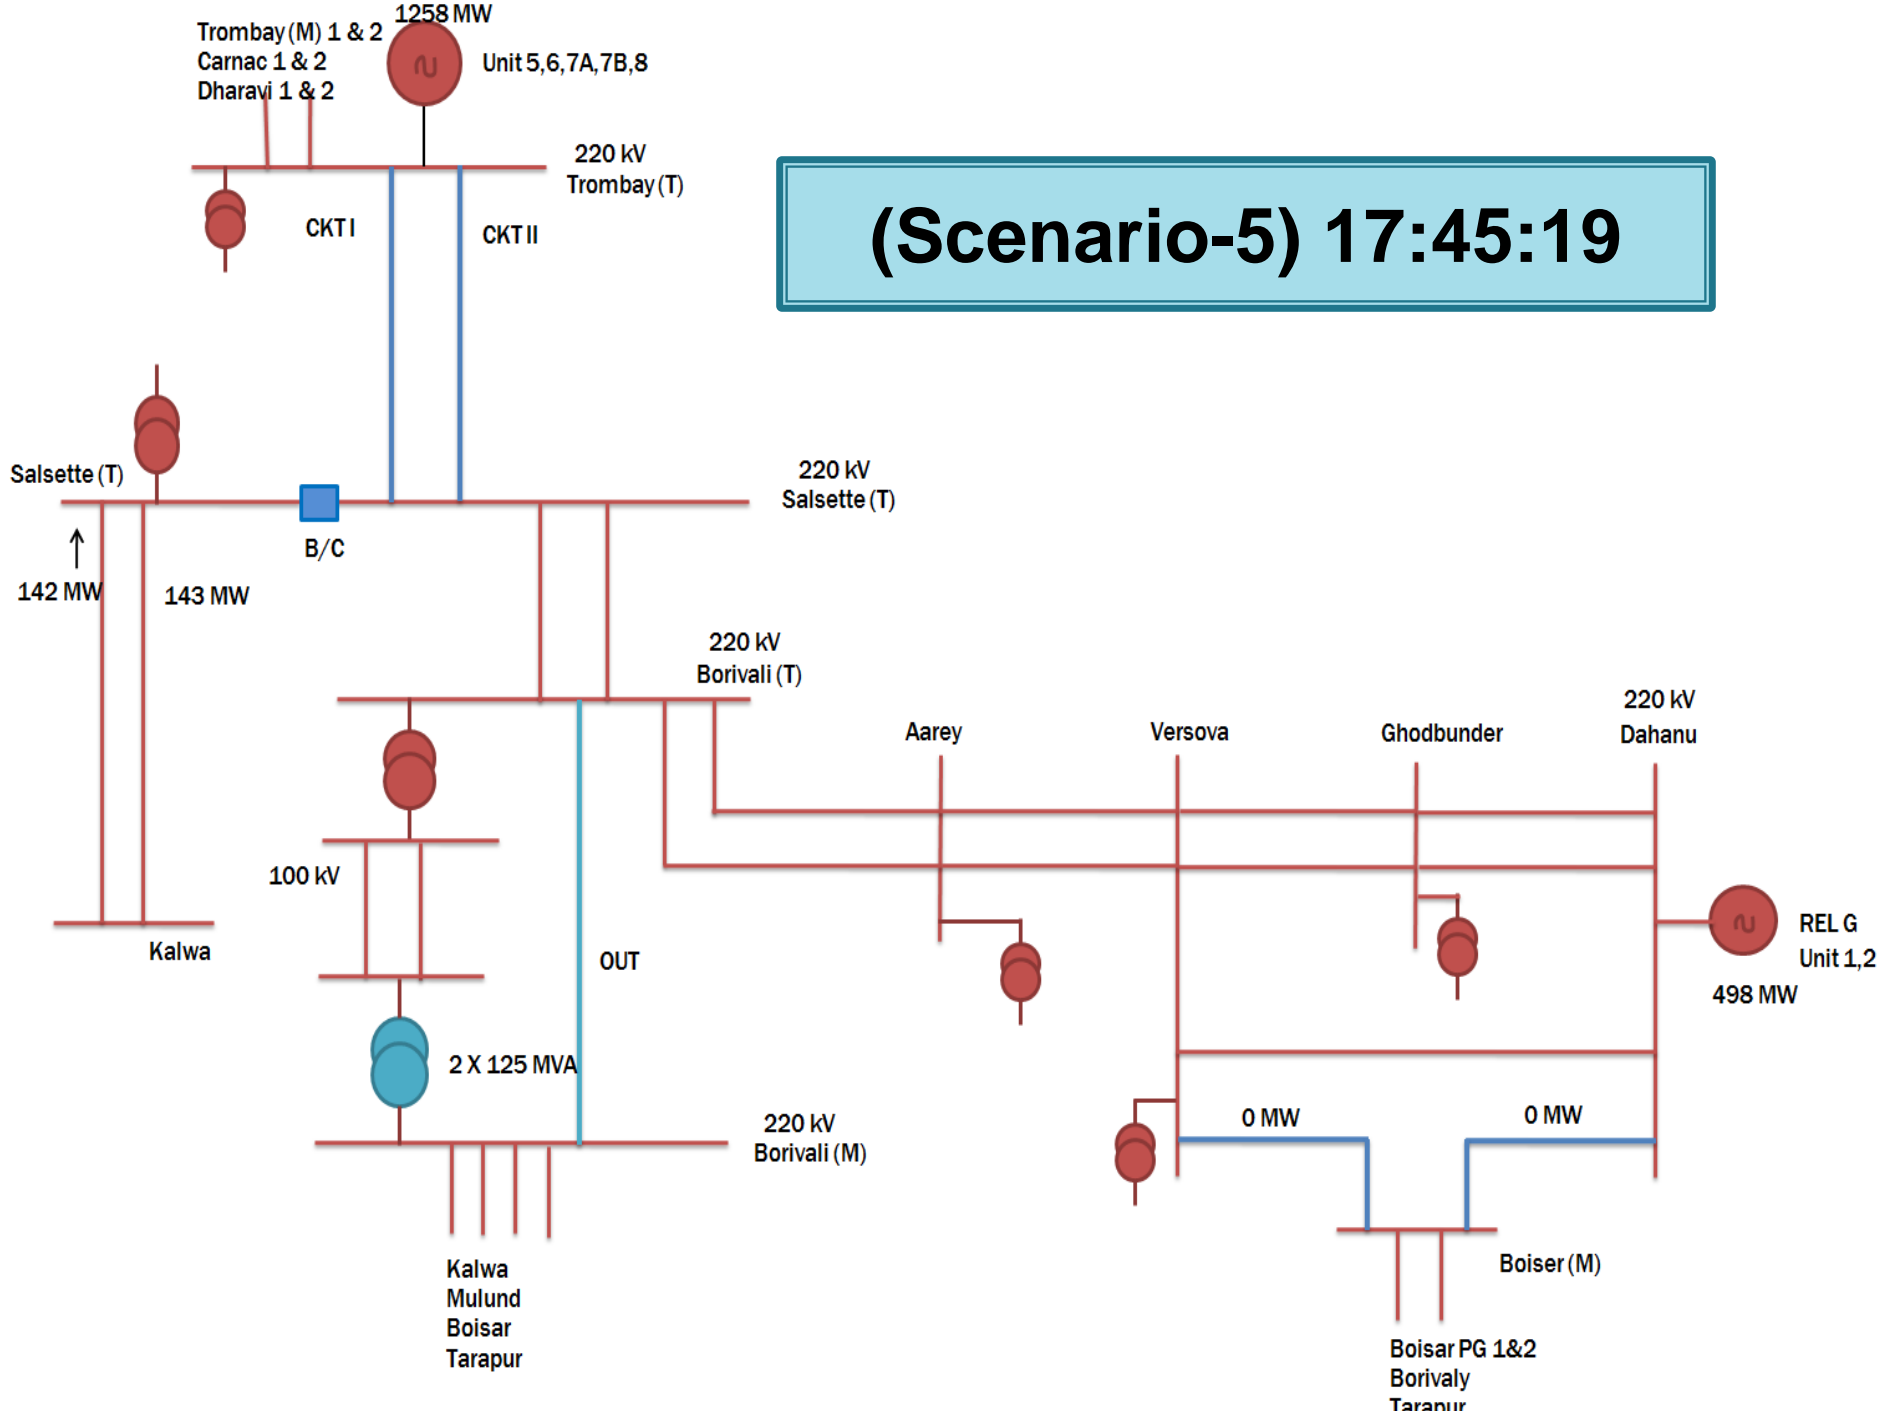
Trombay (M) 1 & 2
Carnac 1 & 2
Dharavi 1 & 2

1258 MW

Unit 5,6,7A,7B,8

220 kV
Trombay (T)

(Scenario-5) 17:45:19

CKT I

CKT II

Salsette (T)

220 kV
Salsette (T)

B/C

142 MW

143 MW

220 kV
Borivali (T)

Aarey

Versova

Ghodbunder

220 kV
Dahanu

100 kV

Kalwa

OUT

REL G
Unit 1,2

498 MW

2 X 125 MVA

220 kV
Borivali (M)

0 MW

0 MW

Boiser (M)

Kalwa
Mulund
Boisar
Tarapur

Boisar PG 1&2
Borivaly
Tarapur